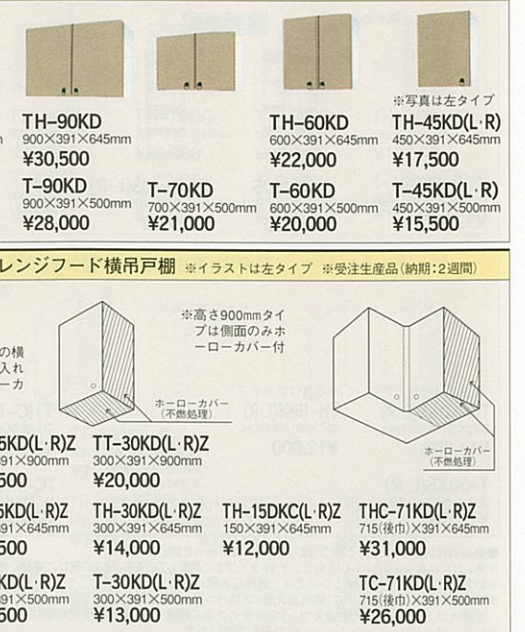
※写真は左タイプ

TH-90KD
900×391×645mm
¥30,500

TH-60KD
600×391×645mm
¥22,000

TH-45KD(L·R)
450×391×645mm
¥17,500

T-90KD
900×391×500mm
¥28,000

T-70KD
700×391×500mm
¥21,000

T-60KD
600×391×500mm
¥20,000

T-45KD(L·R)
450×391×500mm
¥15,500

レンジフード横吊戸棚 ※イラストは左タイプ ※受注生産品(納期:2週間)

※高さ900mmタイプは側面のみホーローカバー付

の横
入れ
ーカ

ホーローカバー
(不燃処理)

ホーローカバー
(不燃処理)

5KD(L·R)Z
91×900mm
500

TT-30KD(L·R)Z
300×391×900mm
¥20,000

5KD(L·R)Z
91×645mm
500

TH-30KD(L·R)Z
300×391×645mm
¥14,000

TH-15DKC(L·R)Z
150×391×645mm
¥12,000

THC-71KD(L·R)Z
715(後巾)×391×645mm
¥31,000

KD(L·R)Z
91×500mm
500

T-30KD(L·R)Z
300×391×500mm
¥13,000

TC-71KD(L·R)Z
715(後巾)×391×500mm
¥26,000